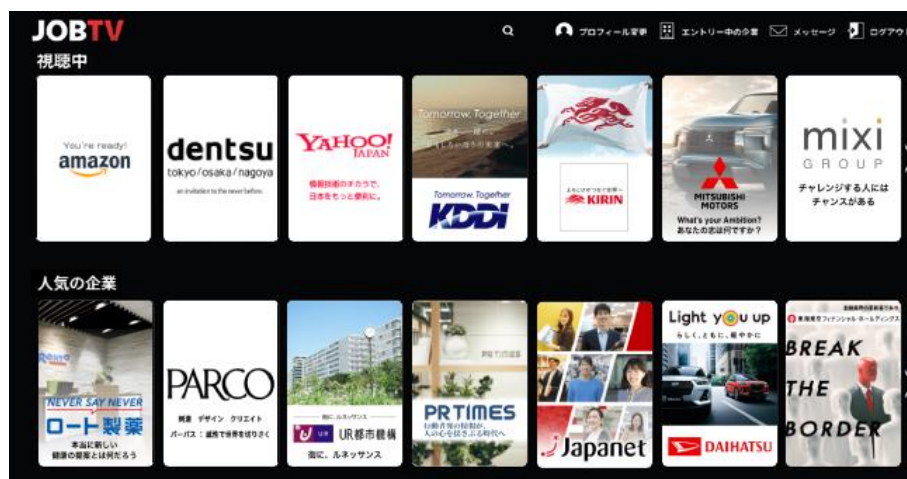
JOBTV

プロフィール変更 エントリー中の企業 メッセージ ログアウ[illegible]

視聴中

You're ready!
amazon

dentsu
tokyo/osaka/nagoya
an invitation to the never before

YAHOO! JAPAN
情報技術のチカラで、日本をもっと便利に。

Tomorrow, Together
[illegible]
Tomorrow, Together
KDDI

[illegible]
KIRIN

MITSUBISHI MOTORS
What's your Ambition?
あなたの志は何ですか？

mixi
GROUP
チャレンジする人には
チャンスがある

人気の企業

NEVER SAY NEVER
ロート製薬
本当に新しい
健康の提案とは何だろう

PARCO
刺激 デザイン クリエイト
パーパス：画性で世界を彩りさく

街に、ルネッサンス
UR 都市機構
街に、ルネッサンス

PR TIMES
行動者発の情報が、人の心を揺さぶる時代へ

Japanet

Light you up
らしく、ともに、軽やかに
DAIHATSU

東海東京フィナンシャル・ホールディングス
BREAK
THE
BORDER